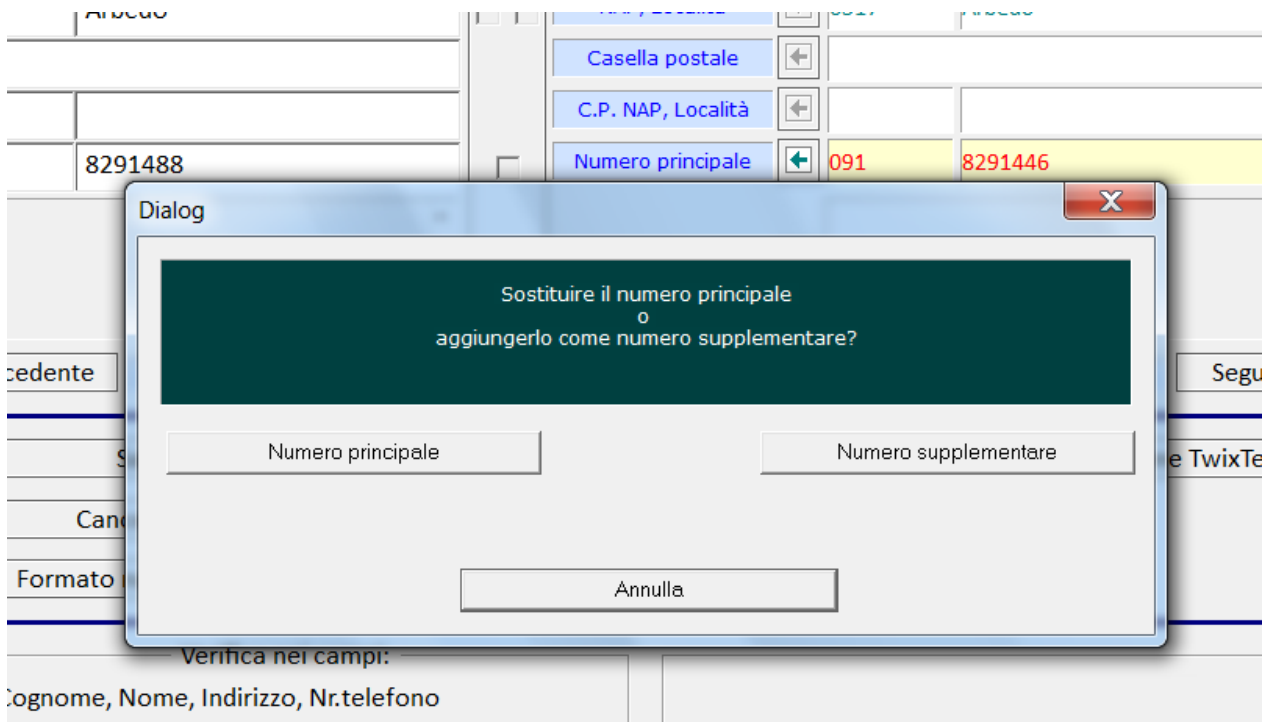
Arbedo

Casella postale
C.P. NAP, Località
8291488
Numero principale
091
8291446

Dialog

Sostituire il numero principale
o
aggiungerlo come numero supplementare?

Numero principale
Numero supplementare

Annulla

cedente
Segu
S
e TwixTe
Canc
Formato
Verifica nei campi:
Cognome, Nome, Indirizzo, Nr.telefono